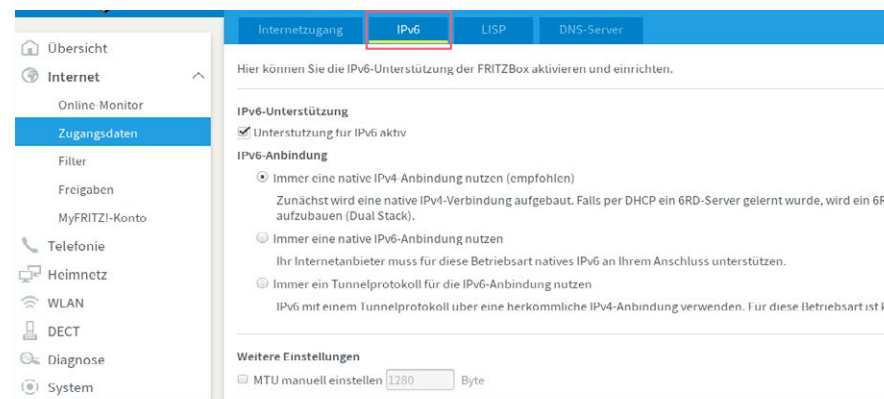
Übersicht
Internet
Online-Monitor
Zugangsdaten
Filter
Freigaben
MyFRITZ!-Konto
Telefonie
Heimnetz
WLAN
DECT
Diagnose
System

Internetzugang | IPv6 | LISP | DNS-Server

Hier können Sie die IPv6-Unterstützung der FRITZ!Box aktivieren und einrichten.

IPv6-Unterstützung

☑ Unterstützung für IPv6 aktiv

IPv6-Anbindung

◉ Immer eine native IPv4-Anbindung nutzen (empfohlen)

Zunächst wird eine native IPv4-Verbindung aufgebaut. Falls per DHCP ein 6RD-Server gelernt wurde, wird ein 6R aufzubauen (Dual Stack).

○ Immer eine native IPv6-Anbindung nutzen

Ihr Internetanbieter muss für diese Betriebsart natives IPv6 an Ihrem Anschluss unterstützen.

○ Immer ein Tunnelprotokoll für die IPv6-Anbindung nutzen

IPv6 mit einem Tunnelprotokoll über eine herkömmliche IPv4-Anbindung verwenden. Für diese Betriebsart ist k

Weitere Einstellungen

☐ MTU manuell einstellen 1280 Byte